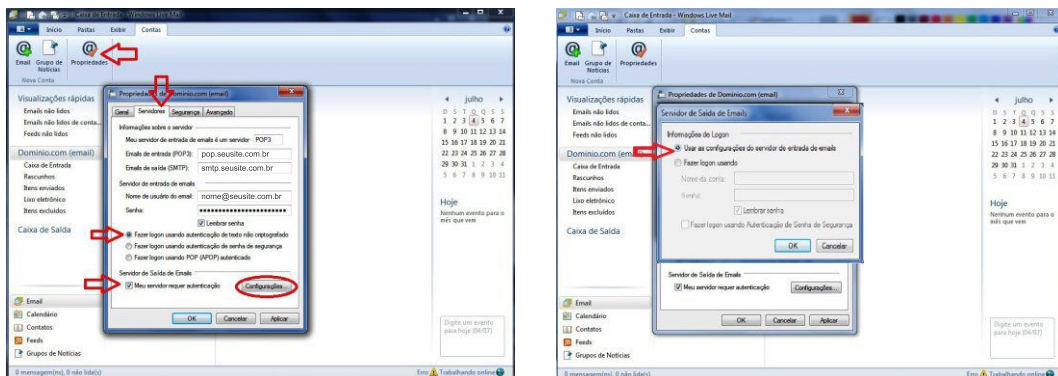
Caixa de Entrada - Windows Live Mail

Início Pastas Exibir Contas

Email Grupo de Notícias Propriedades

Nova Conta

Visualizações rápidas

Emails não lidos

Emails não lidos de conta...

Feeds não lidos

Dominio.com (email)

Caixa de Entrada

Rascunhos

Itens enviados

Lixo eletrônico

Itens excluídos

Caixa de Saída

Propriedades de Dominio.com (email)

Geral Servidores Segurança Avançado

Informações sobre o servidor

Meu servidor de entrada de emails é um servidor POP3

Emails de entrada (POP3): pop.seusite.com.br

Emails de saída (SMTP): smtp.seusite.com.br

Servidor de entrada de emails

Nome de usuário do email: nome@seusite.com.br

Senha: ••••••••••••••••••••••

Lembrar senha

Fazer logon usando autenticação de texto não criptografado

Fazer logon usando autenticação de senha de segurança

Fazer logon usando POP (APOP) autenticado

Servidor de Saída de Emails

Meu servidor requer autenticação Configurações...

OK Cancelar Aplicar

julho

D S T Q Q S S

1 2 3 4 5 6 7

8 9 10 11 12 13 14

15 16 17 18 19 20 21

22 23 24 25 26 27 28

29 30 31 1 2 3 4

5 6 7 8 9 10 11

Hoje

Nenhum evento para o mês que vem

Email

Calendário

Contatos

Feeds

Grupos de Notícias

Digite um evento para hoje (04/07)

0 mensagem(ns), 0 não lida(s)

Erro Trabalhando online

Caixa de Entrada - Windows Live Mail

Início Pastas Exibir Contas

Email Grupo de Notícias Propriedades

Nova Conta

Visualizações rápidas

Emails não lidos

Emails não lidos de conta...

Feeds não lidos

Dominio.com (email)

Caixa de Entrada

Rascunhos

Itens enviados

Lixo eletrônico

Itens excluídos

Caixa de Saída

Propriedades de Dominio.com (email)

Servidor de Saída de Emails

Informações de Logon

Usar as configurações do servidor de entrada de emails

Fazer logon usando

Nome da conta:

Senha:

Lembrar senha

Fazer logon usando Autenticação de Senha de Segurança

OK Cancelar

Servidor de Saída de Emails

Meu servidor requer autenticação Configurações...

OK Cancelar Aplicar

julho

D S T Q Q S S

1 2 3 4 5 6 7

8 9 10 11 12 13 14

15 16 17 18 19 20 21

22 23 24 25 26 27 28

29 30 31 1 2 3 4

5 6 7 8 9 10 11

Hoje

Nenhum evento para o mês que vem

Email

Calendário

Contatos

Feeds

Grupos de Notícias

Digite um evento para hoje (04/07)

0 mensagem(ns), 0 não lida(s)

Erro Trabalhando online